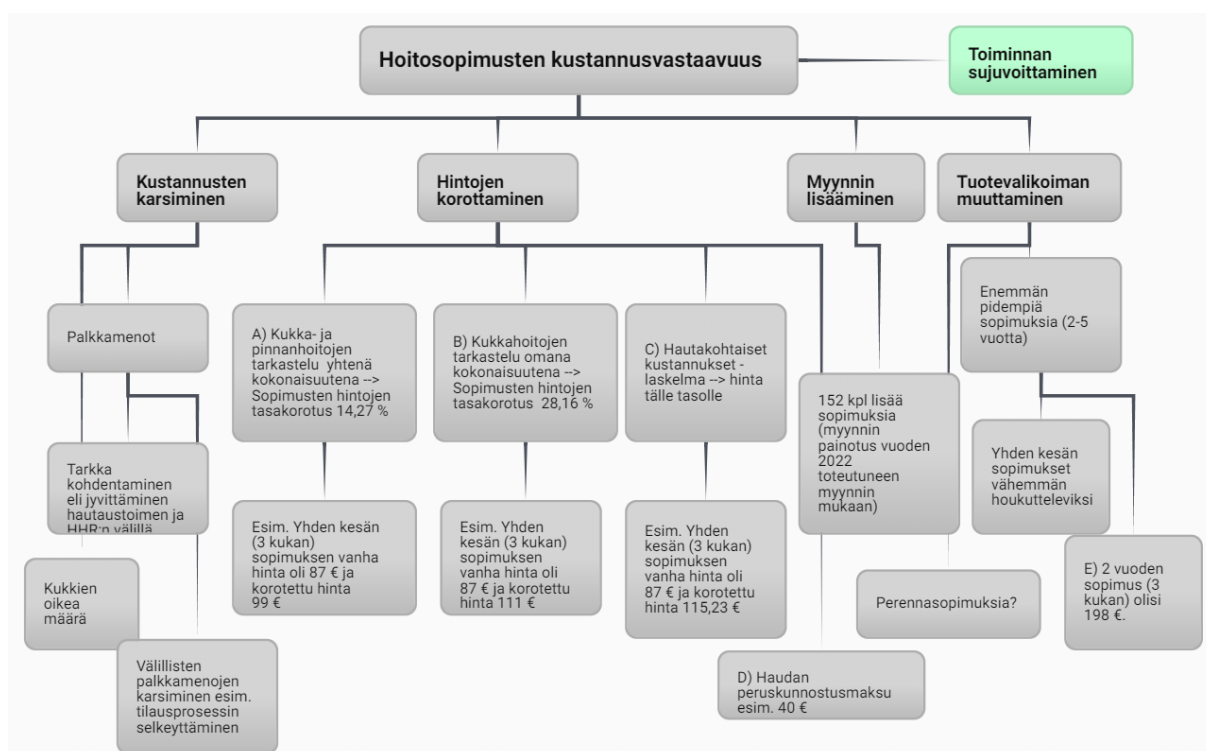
Hoitosopimusten kustannusvastaavuus

Toiminnan sujuvoittaminen

Kustannusten karsiminen

Hintojen korottaminen

Myynnin lisääminen

Tuotevalikoiman muuttaminen

Palkkamenot

Tarkka kohdentaminen eli jyvittäminen hautaustoimen ja HHR:n välillä

Kukkien oikea määrä

Välillisten palkkamenojen karsiminen esim. tilausprosessin selkeyttäminen

A) Kukka- ja pinnanhoitojen tarkastelu yhtenä kokonaisuutena --> Sopimusten hintojen tasakorotus 14,27 %

Esim. Yhden kesän (3 kukan) sopimuksen vanha hinta oli 87 € ja korotettu hinta 99 €

B) Kukkahoitojen tarkastelu omana kokonaisuutena --> Sopimusten hintojen tasakorotus 28,16 %

Esim. Yhden kesän (3 kukan) sopimuksen vanha hinta oli 87 € ja korotettu hinta 111 €

C) Hautakohtaiset kustannukset -laskelma --> hinta tälle tasolle

Esim. Yhden kesän (3 kukan) sopimuksen vanha hinta oli 87 € ja korotettu hinta 115,23 €

D) Haudan peruskunnostusmaksu esim. 40 €

152 kpl lisää sopimuksia (myynnin painotus vuoden 2022 toteutuneen myynnin mukaan)

Enemmän pidempiä sopimuksia (2-5 vuotta)

Yhden kesän sopimukset vähemmän houkutteleviksi

Perennasopimuksia?

E) 2 vuoden sopimus (3 kukan) olisi 198 €.